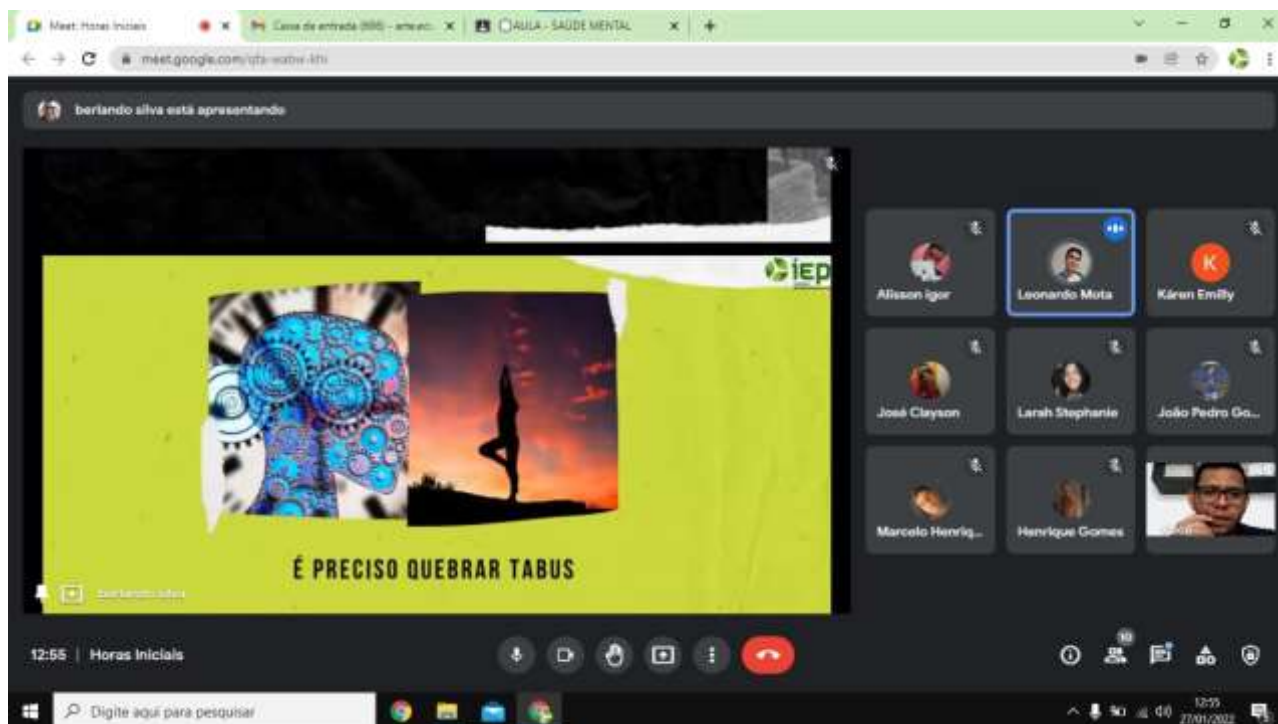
Meet: Horas Iniciais
Caixa de entrada ([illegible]) - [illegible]
AULA - SAÚDE MENTAL
meet.google.com/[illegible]

berlando silva está apresentando

iep

É PRECISO QUEBRAR TABUS

berlando silva

Alisson igor
Leonardo Mota
K
Káren Emilly
José Clayson
Larah Stephanie
João Pedro Go...
Marcelo Henriq...
Henrique Gomes

12:55 | Horas Iniciais

10

Digite aqui para pesquisar
12:55
27/01/2022